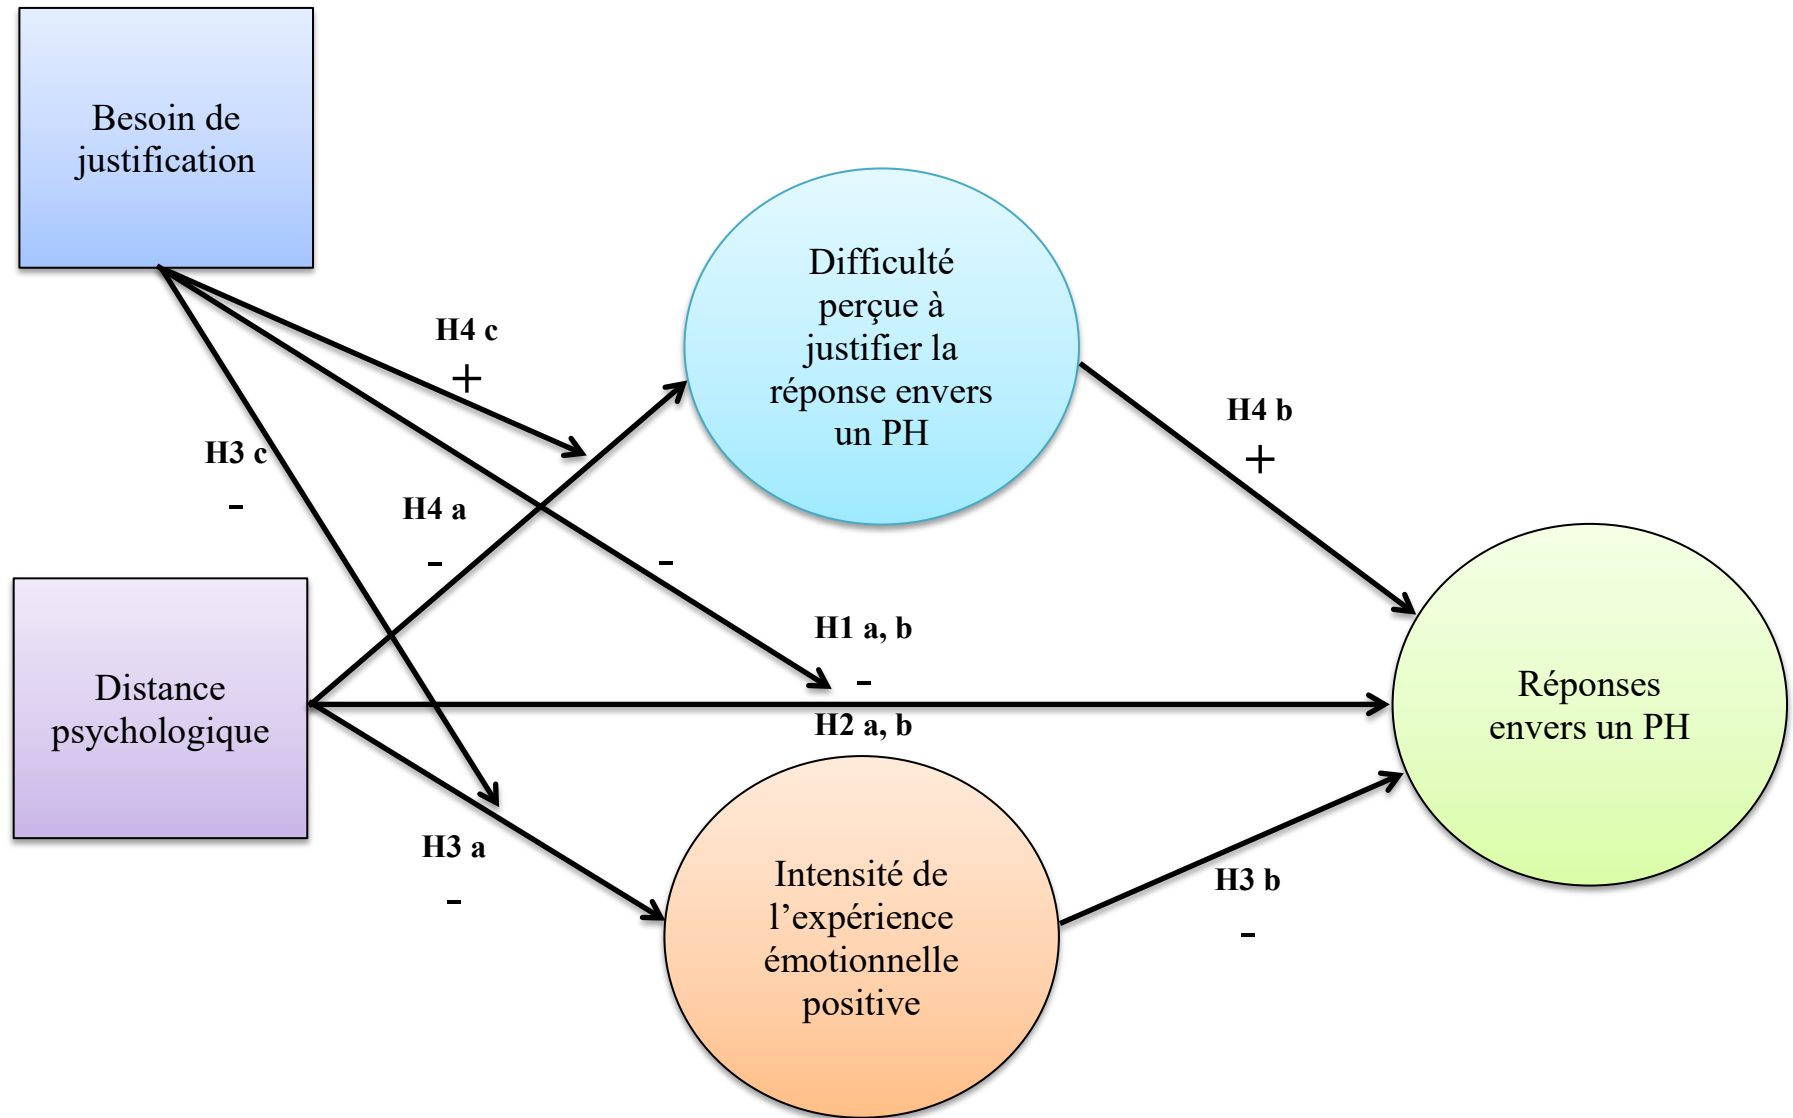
Besoin de justification

H4 c
+

H3 c
-

H4 a
-

-

Difficulté perçue à justifier la réponse envers un PH

H4 b
+

Distance psychologique

H1 a, b
-

H2 a, b

Réponses envers un PH

H3 a
-

Intensité de l'expérience émotionnelle positive

H3 b
-